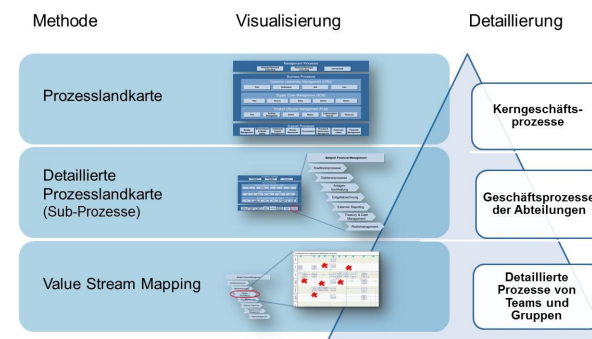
Methode

Visualisierung

Detaillierung

Prozesslandkarte

Kerngeschäftsprozesse

Detaillierte Prozesslandkarte (Sub-Prozesse)

Geschäftsprozesse der Abteilungen

Value Stream Mapping

Detaillierte Prozesse von Teams und Gruppen